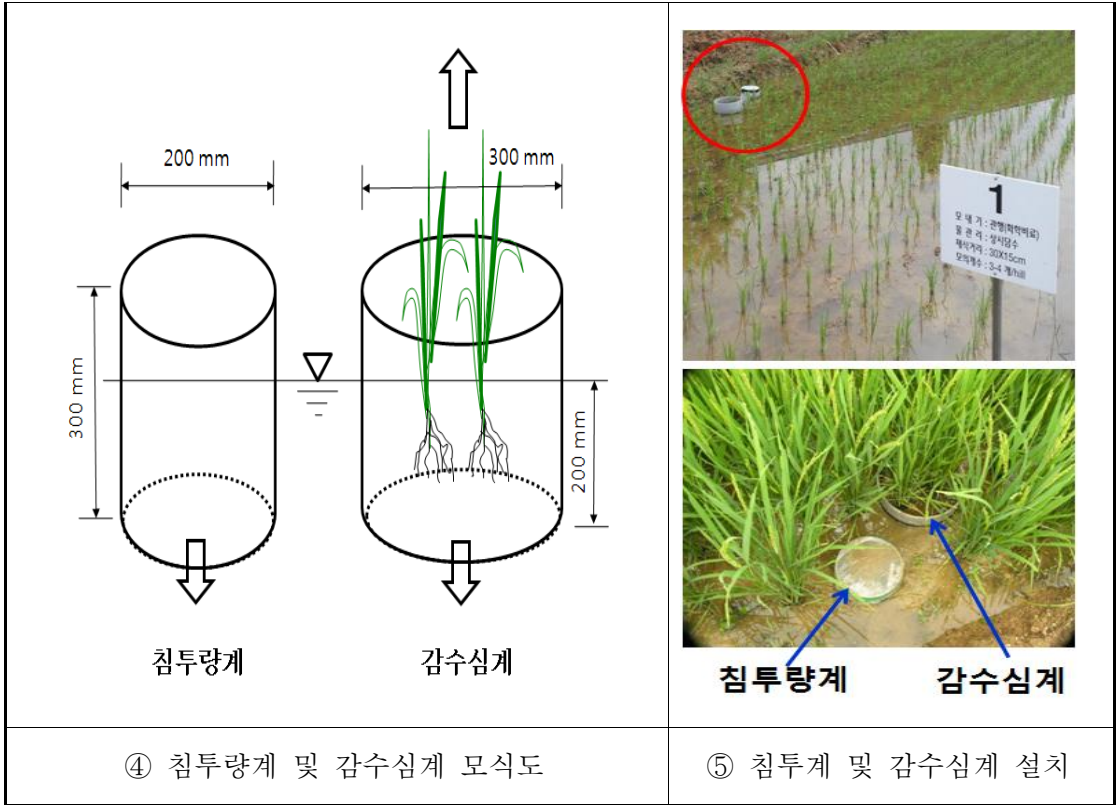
200 mm

300 mm

300 mm

200 mm

침투량계

감수심계

1

모 내 기 : 관행(화학비료)
물 관 리 : 상시담수
재식거리 : 30X15cm
모워개수 : 3~4 개/hill

침투량계

감수심계

④ 침투량계 및 감수심계 모식도

⑤ 침투계 및 감수심계 설치